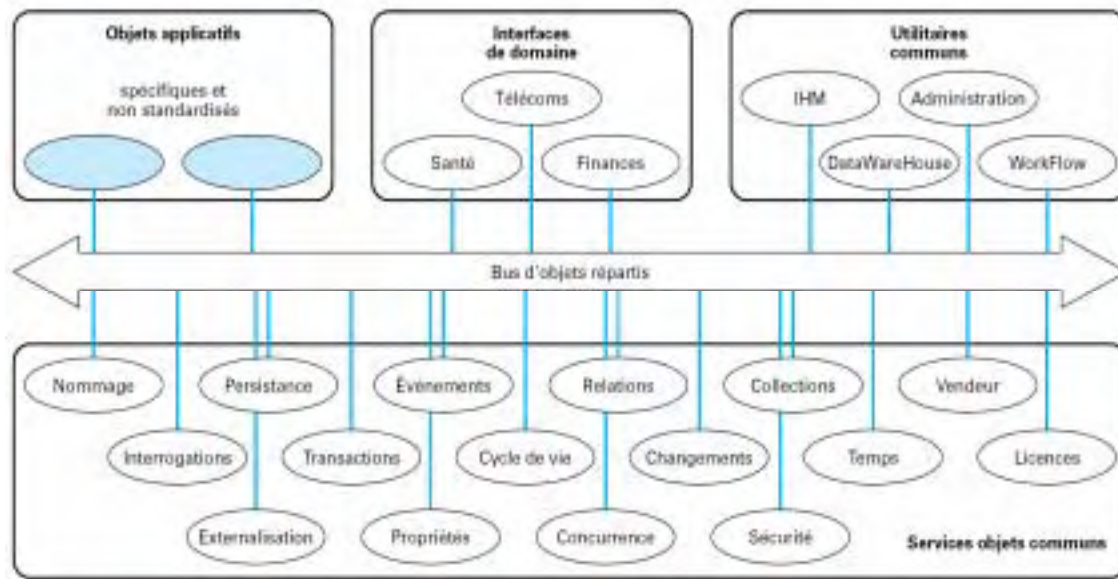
Objets applicatifs

spécifiques et non standardisés

Interfaces de domaine

Télécoms

Santé

Finances

Utilitaires communs

IHM

Administration

DataWareHouse

WorkFlow

Bus d'objets répartis

Nommage

Persistance

Événements

Relations

Collections

Vendeur

Interrogations

Transactions

Cycle de vie

Changements

Temps

Licences

Externalisation

Propriétés

Concurrence

Sécurité

Services objets communs